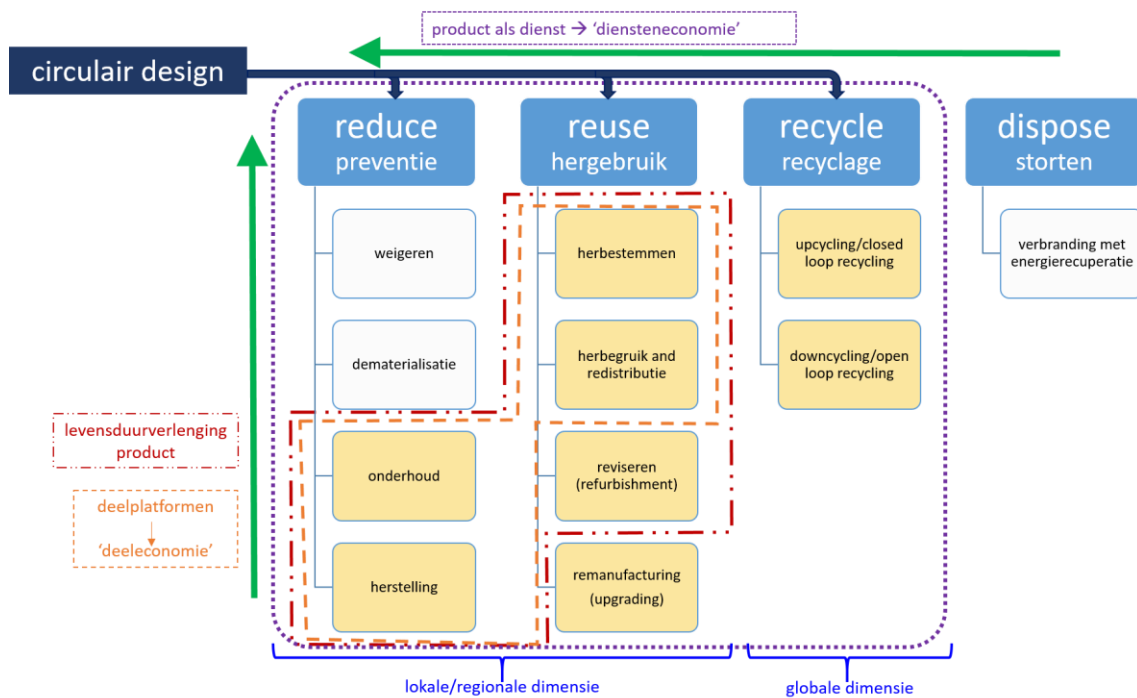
product als dienst → 'diensteneconomie'

circulair design

reduce
preventie

reuse
hergebruik

recycle
recyclage

dispose
storten

weigeren

dematerialisatie

onderhoud

herstelling

herbestemmen

herbegruik and redistributie

reviseren (refurbishment)

remanufacturing (upgrading)

upcycling/closed loop recycling

downcycling/open loop recycling

verbranding met energierecuperatie

levensduurverlenging product

deelplatformen
'deeleconomie'

lokale/regionale dimensie

globale dimensie